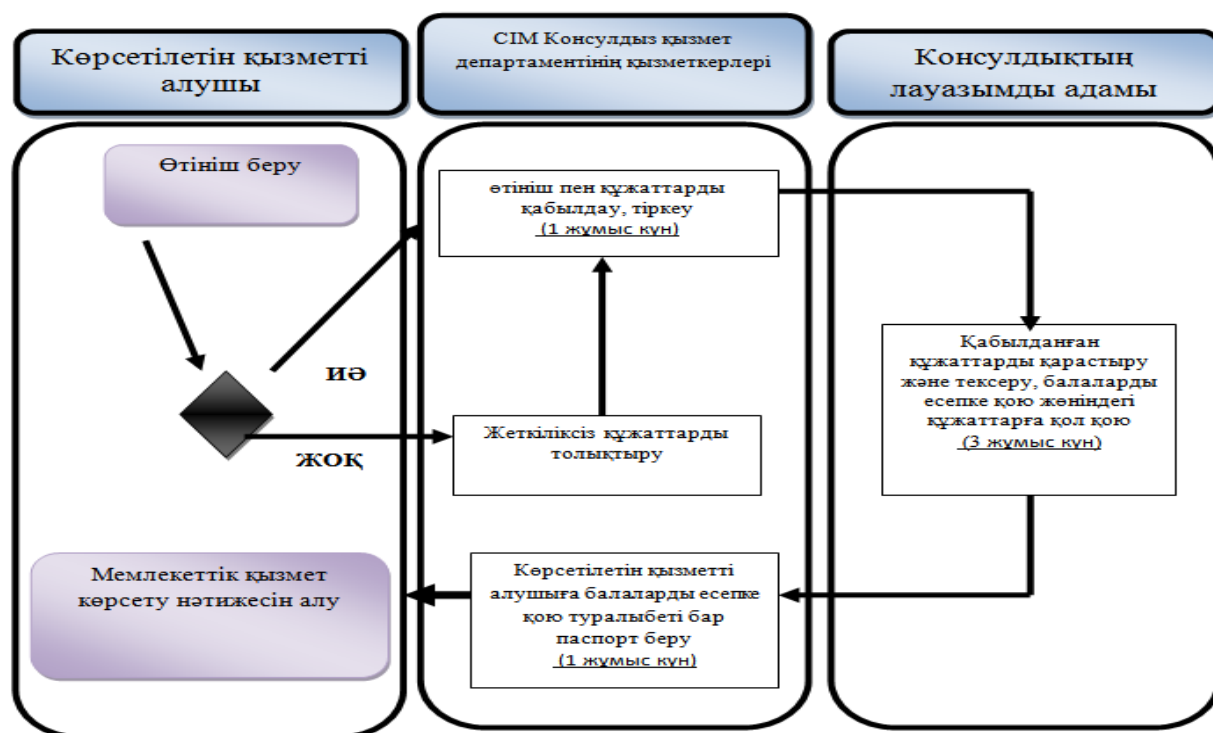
Көрсетілетін қызметті алушы

СІМ Консулдық қызмет департаментінің қызметкерлері

Консулдықтың лауазымды адамы

Өтініш беру

өтініш пен құжаттарды қабылдау, тіркеу
(1 жұмыс күн)

иә

жоқ

Жеткіліксіз құжаттарды толықтыру

Қабылданған құжаттарды қарастыру және тексеру, балаларды есепке қою жөніндегі құжаттарға қол қою
(3 жұмыс күн)

Мемлекеттік қызмет көрсету нәтижесін алу

Көрсетілетін қызметті алушыға балаларды есепке қою туралыбеті бар паспорт беру
(1 жұмыс күн)